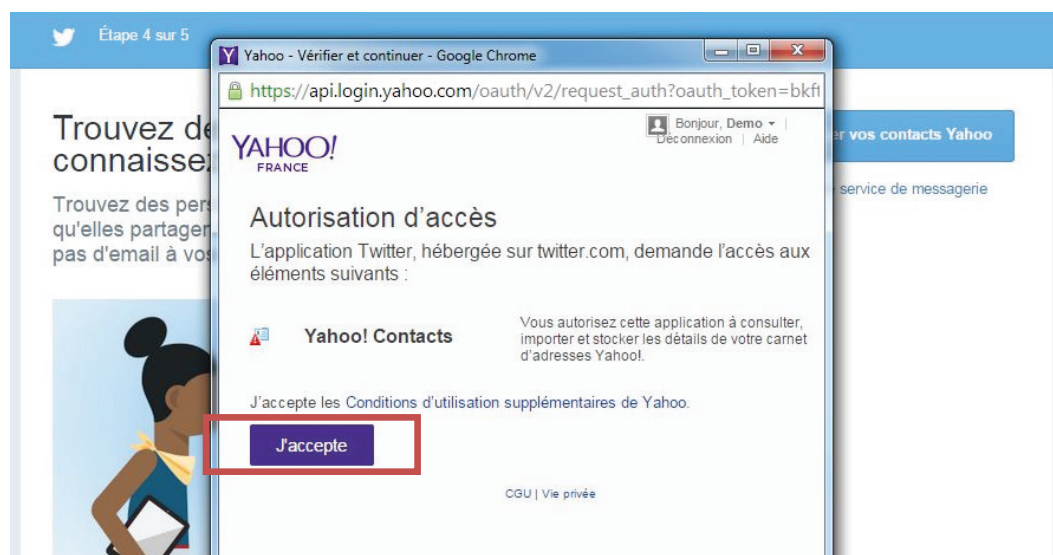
Étape 4 sur 5

Trouvez de
connaisse

Trouvez des pers
qu'elles partager
pas d'email à vos

r vos contacts Yahoo

service de messagerie

Yahoo - Vérifier et continuer - Google Chrome

https://api.login.yahoo.com/oauth/v2/request_auth?oauth_token=bkf

YAHOO!
FRANCE

Bonjour, Demo
Déconnexion | Aide

Autorisation d'accès

L'application Twitter, hébergée sur twitter.com, demande l'accès aux éléments suivants :

Yahoo! Contacts

Vous autorisez cette application à consulter, importer et stocker les détails de votre carnet d'adresses Yahoo!.

J'accepte les Conditions d'utilisation supplémentaires de Yahoo.

J'accepte

CGU | Vie privée